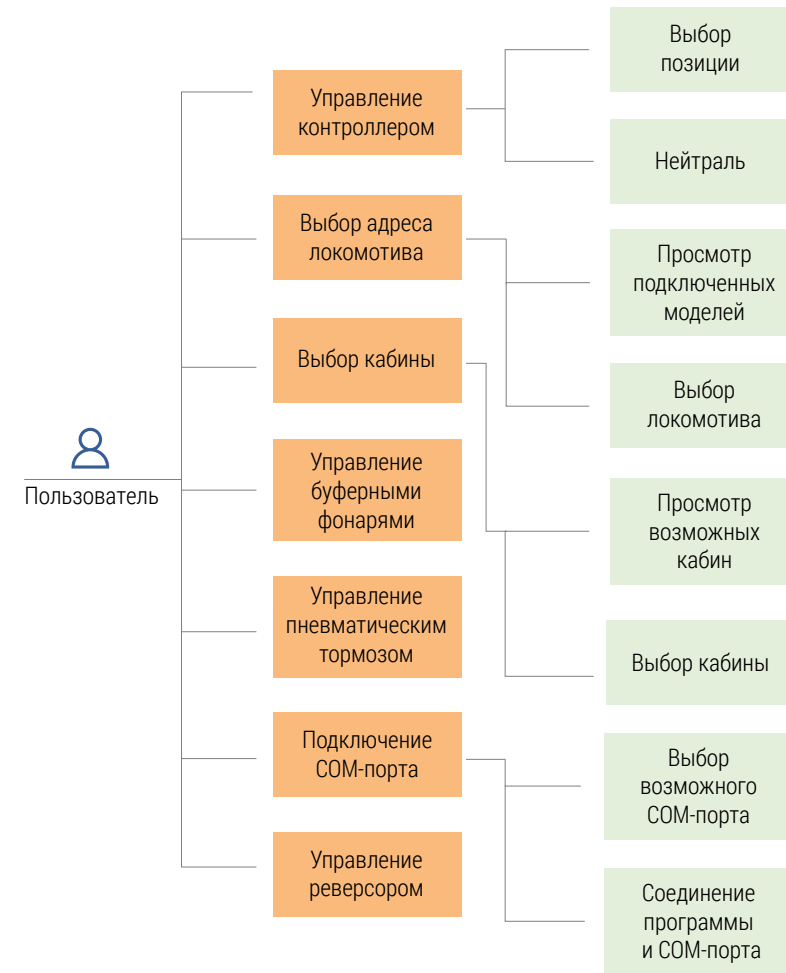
Пользователь

Управление контроллером

Выбор адреса локомотива

Выбор кабины

Управление буферными фонарями

Управление пневматическим тормозом

Подключение COM-порта

Управление реверсором

Выбор позиции

Нейтраль

Просмотр подключенных моделей

Выбор локомотива

Просмотр возможных кабин

Выбор кабины

Выбор возможного COM-порта

Соединение программы и COM-порта